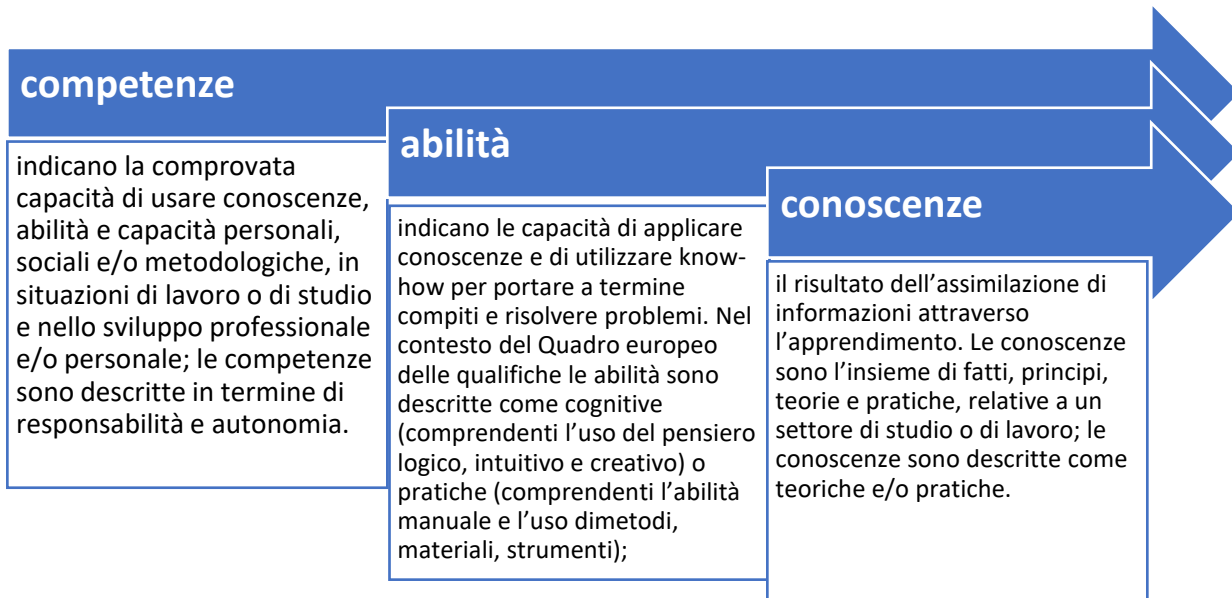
competenze

indicano la comprovata capacità di usare conoscenze, abilità e capacità personali, sociali e/o metodologiche, in situazioni di lavoro o di studio e nello sviluppo professionale e/o personale; le competenze sono descritte in termine di responsabilità e autonomia.

abilità

indicano le capacità di applicare conoscenze e di utilizzare know-how per portare a termine compiti e risolvere problemi. Nel contesto del Quadro europeo delle qualifiche le abilità sono descritte come cognitive (comprendenti l'uso del pensiero logico, intuitivo e creativo) o pratiche (comprendenti l'abilità manuale e l'uso dimetodi, materiali, strumenti);

conoscenze

il risultato dell'assimilazione di informazioni attraverso l'apprendimento. Le conoscenze sono l'insieme di fatti, principi, teorie e pratiche, relative a un settore di studio o di lavoro; le conoscenze sono descritte come teoriche e/o pratiche.